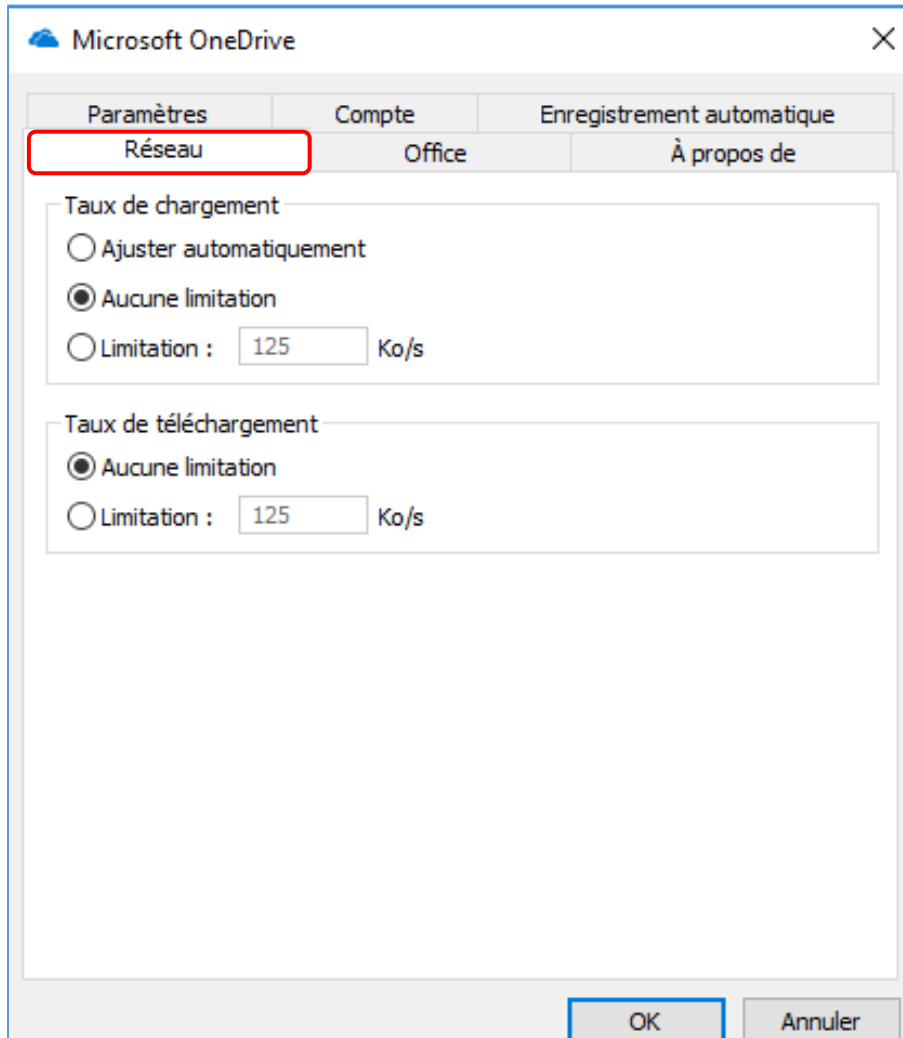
Microsoft OneDrive

Paramètres
Compte
Enregistrement automatique
Réseau
Office
À propos de

Taux de chargement
Ajuster automatiquement
Aucune limitation
Limitation : 125 Ko/s

Taux de téléchargement
Aucune limitation
Limitation : 125 Ko/s

OK
Annuler